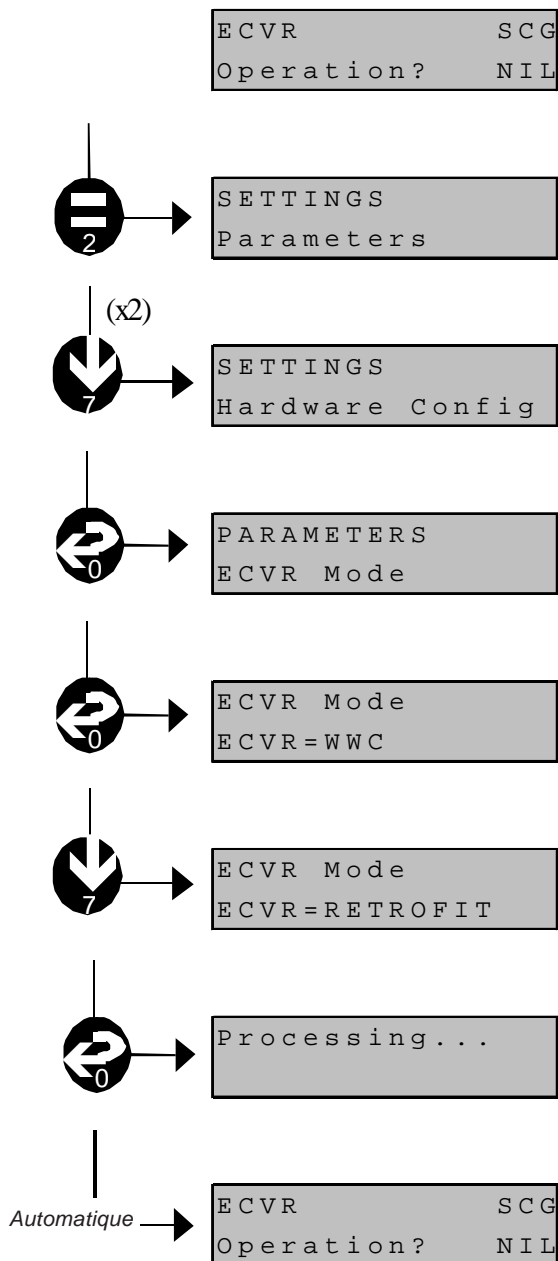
ECVR SCG
Operation? NIL

2

SETTINGS
Parameters

(x2)

7

SETTINGS
Hardware Config

0

PARAMETERS
ECVR Mode

0

ECVR Mode
ECVR=WWC

7

ECVR Mode
ECVR=RETROFIT

0

Processing...

Automatique

ECVR SCG
Operation? NIL